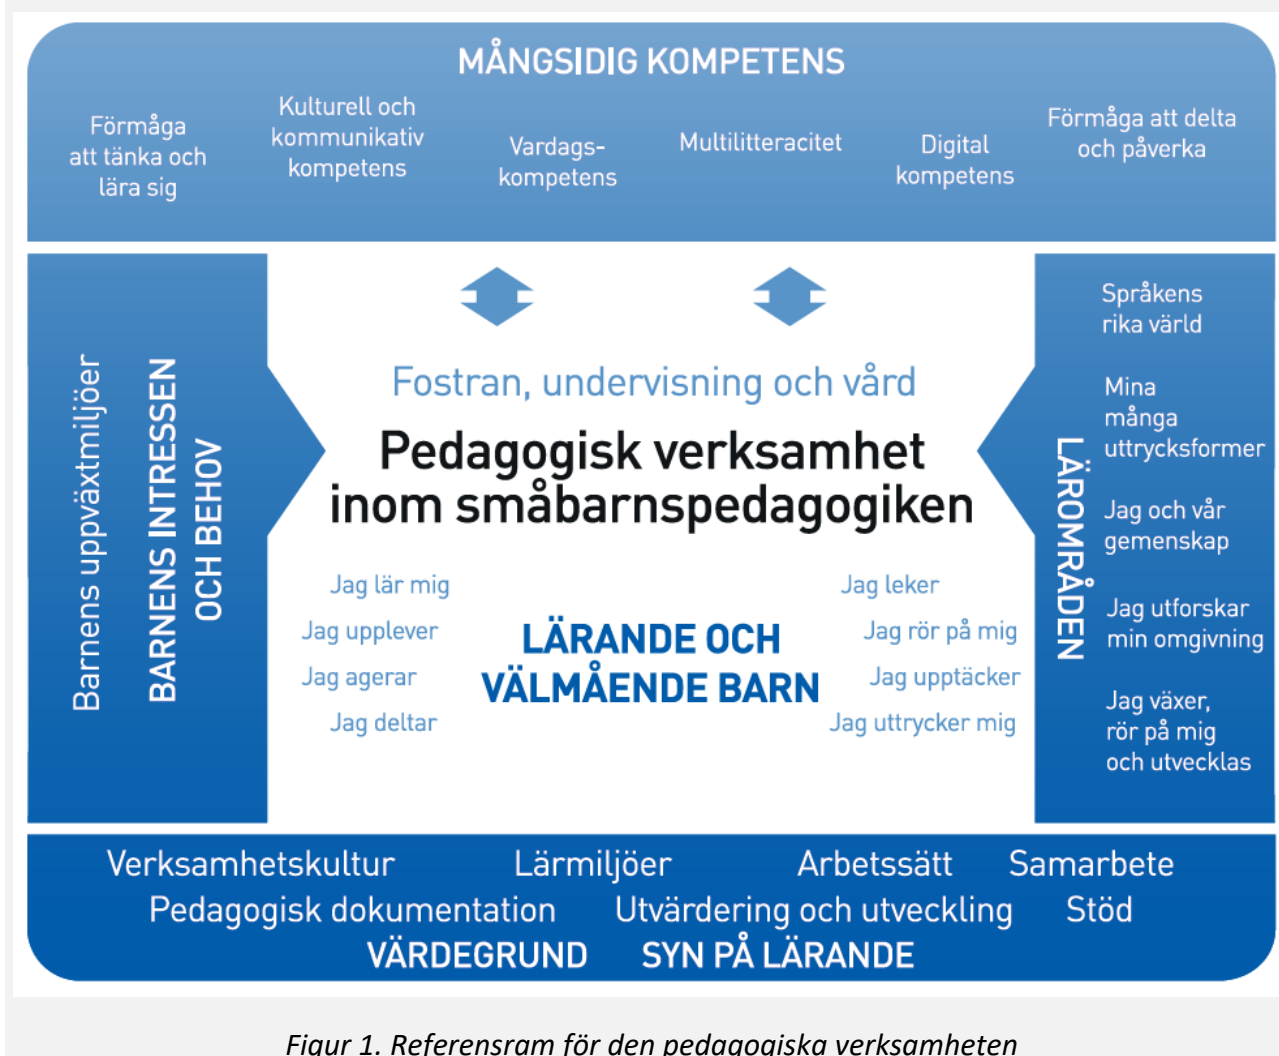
MÅNGSIDIG KOMPETENS

Förmåga att tänka och lära sig

Kulturell och kommunikativ kompetens

Vardags-kompetens

Multilitteracitet

Digital kompetens

Förmåga att delta och påverka

Barnens uppväxtmiljöer

BARNENS INTRESSEN OCH BEHOV

Fostran, undervisning och vård

Pedagogisk verksamhet inom småbarnspedagogiken

Jag lär mig
Jag upplever
Jag agerar
Jag deltar

LÄRANDE OCH VÄLMÅENDE BARN

Jag leker
Jag rör på mig
Jag upptäcker
Jag uttrycker mig

LÄROMRÅDEN

Språkens rika värld

Mina många uttrycksformer

Jag och vår gemenskap

Jag utforskar min omgivning

Jag växer, rör på mig och utvecklas

Verksamhetskultur Lärmiljöer Arbetssätt Samarbete
Pedagogisk dokumentation Utvärdering och utveckling Stöd
VÄRDEGRUND SYN PÅ LÄRANDE

Figur 1. Referensram för den pedagogiska verksamheten